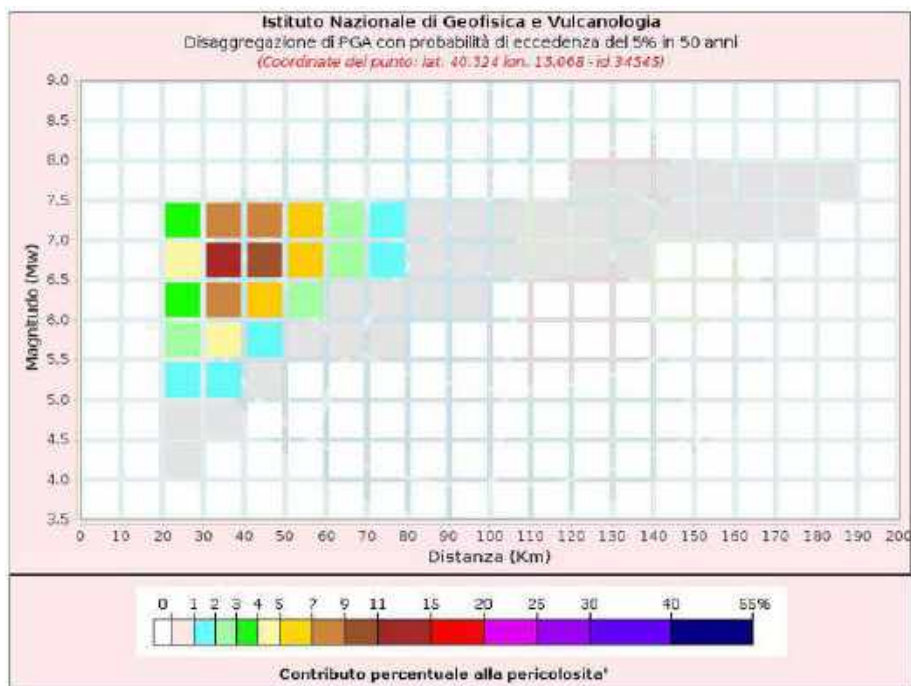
Istituto Nazionale di Geofisica e Vulcanologia
Disaggregazione di PGA con probabilità di eccedenza del 5% in 50 anni
(Coordinate del punto: lat. 40.324 lon. 15.068 - id 34545)

Magnitudo (Mw)

9.0
8.5
8.0
7.5
7.0
6.5
6.0
5.5
5.0
4.5
4.0
3.5

0 10 20 30 40 50 60 70 80 90 100 110 120 130 140 150 160 170 180 190 200

Distanza (Km)

0 1 2 3 4 5 7 9 11 15 20 25 30 40 55%

Contributo percentuale alla pericolosita'